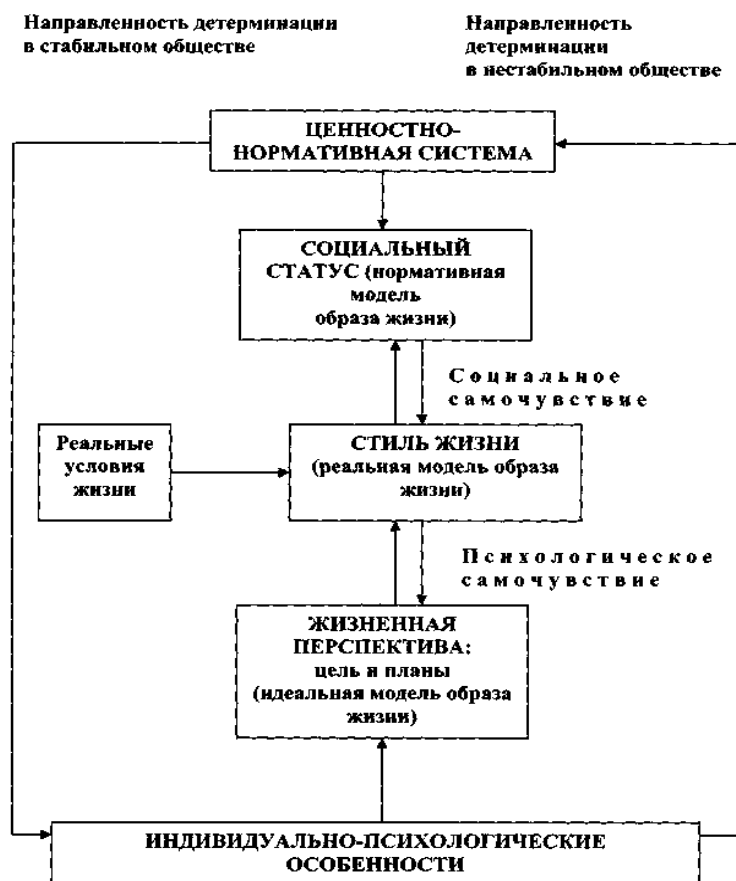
Направленность детерминации в стабильном обществе

Направленность детерминации в нестабильном обществе

ЦЕННОСТНО-НОРМАТИВНАЯ СИСТЕМА

СОЦИАЛЬНЫЙ СТАТУС (нормативная модель образа жизни)

Социальное самочувствие

Реальные условия жизни

СТИЛЬ ЖИЗНИ (реальная модель образа жизни)

Психологическое самочувствие

ЖИЗНЕННАЯ ПЕРСПЕКТИВА: цель и планы (идеальная модель образа жизни)

ИНДИВИДУАЛЬНО-ПСИХОЛОГИЧЕСКИЕ ОСОБЕННОСТИ